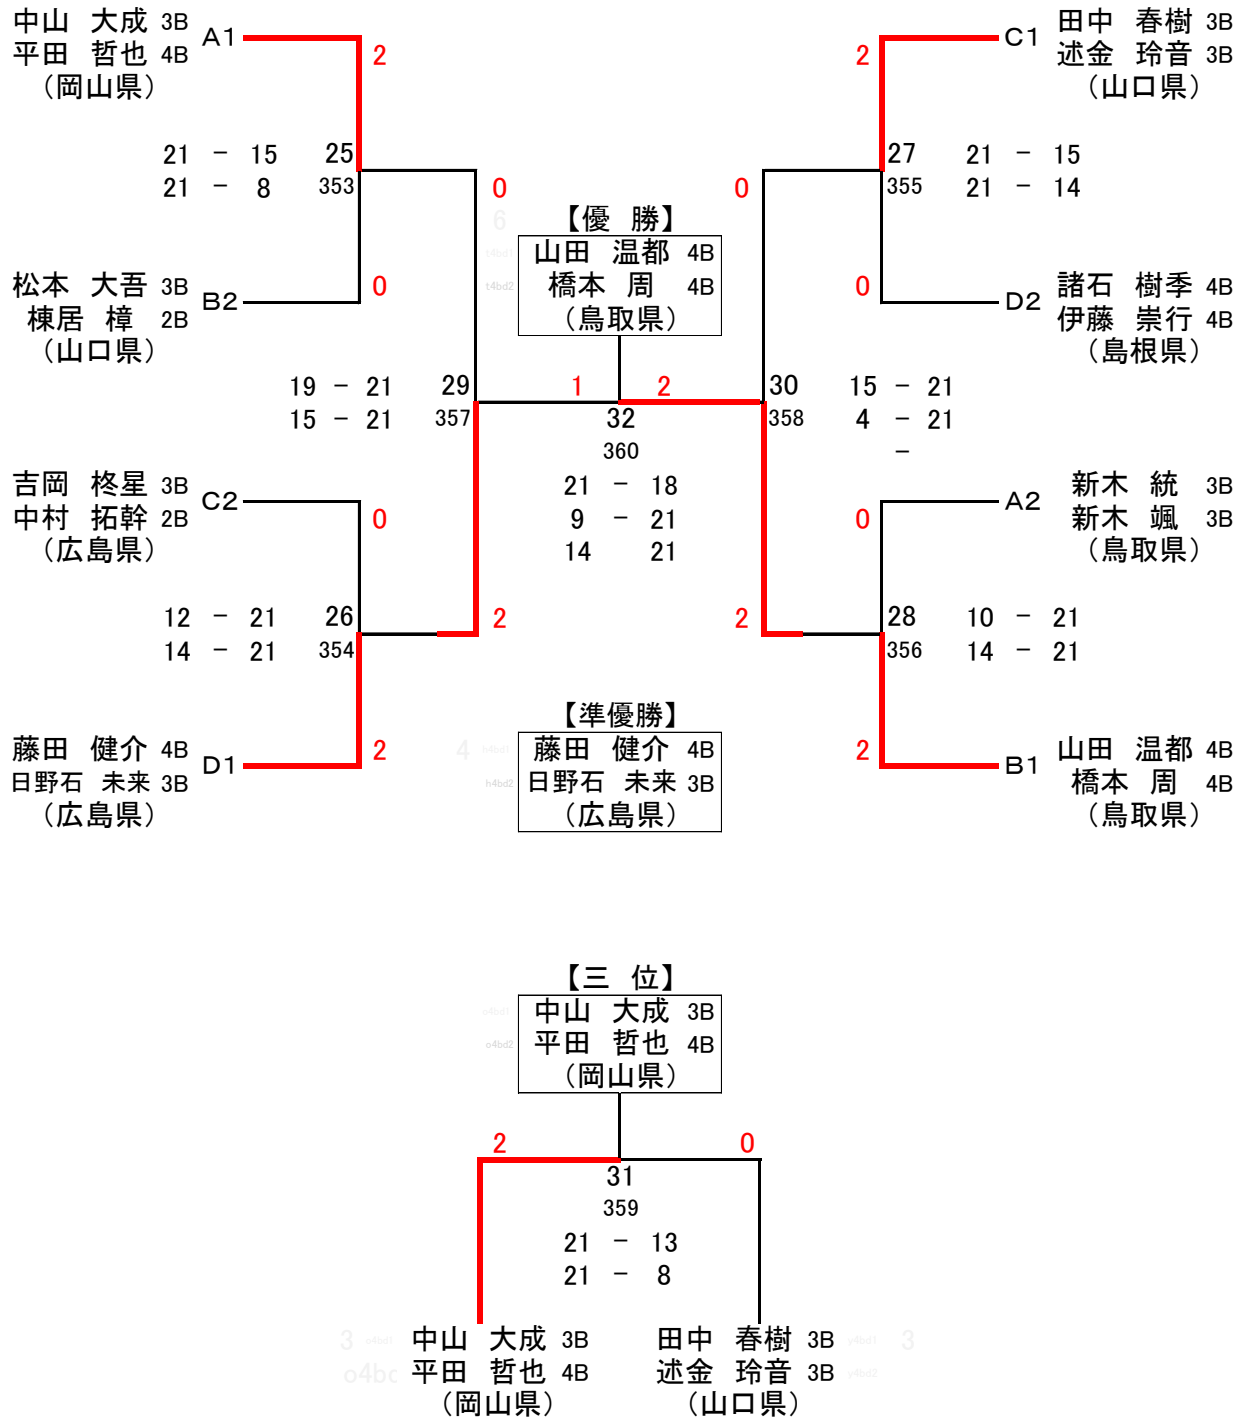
中山　大成 3B
平田　哲也 4B
（岡山県）
A1
2
21 － 15
21 － 8
25
353
0
6
【優　勝】
山田　温都 4B
橋本　周 4B
（鳥取県）
0
2
C1
田中　春樹 3B
述金　玲音 3B
（山口県）
27
355
21 － 15
21 － 14

松本　大吾 3B
棟居　樟 2B
（山口県）
B2
0
0
D2
諸石　樹季 4B
伊藤　崇行 4B
（島根県）

19 － 21
15 － 21
29
357
1
2
32
360
30
358
15 － 21
4 － 21
－

吉岡　柊星 3B
中村　拓幹 2B
（広島県）
C2
0
21 － 18
9 － 21
14 21
0
A2
新木　統 3B
新木　颯 3B
（鳥取県）

12 － 21
14 － 21
26
354
2
2
28
356
10 － 21
14 － 21

【準優勝】
藤田　健介 4B
日野石　未来 3B
（広島県）

藤田　健介 4B
日野石　未来 3B
（広島県）
D1
2
4
2
B1
山田　温都 4B
橋本　周 4B
（鳥取県）

【三　位】
中山　大成 3B
平田　哲也 4B
（岡山県）

2
0
31
359
21 － 13
21 － 8

3
中山　大成 3B
平田　哲也 4B
（岡山県）
田中　春樹 3B
述金　玲音 3B
（山口県）
3